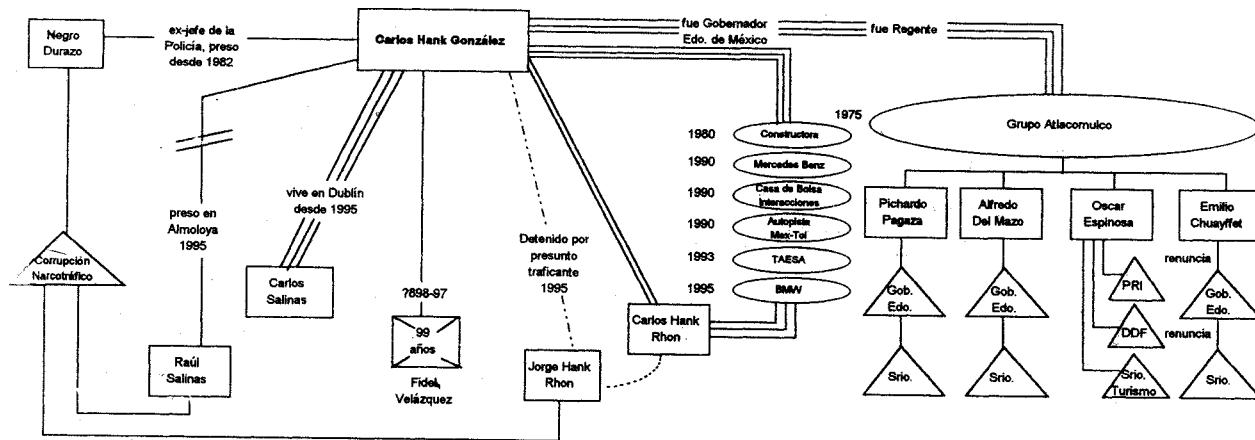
Negro Durazo

ex-jefe de la Policía, preso desde 1982

Carlos Hank González

fue Gobernador Edo. de México

fue Regente

1975

Grupo Atlacomulco

1980 Constructora

1990 Mercedes Benz

1990 Casa de Bolsa Interacciones

1990 Autopista Mex-Tol

1993 TAESA

1995 BMW

preso en Almoloya 1995

vive en Dublín desde 1995

Detenido por presunto traficante 1995

Corrupción Narcotráfico

Carlos Salinas

?898-97

99 años

Fidel Velázquez

Raúl Salinas

Jorge Hank Rhon

Carlos Hank Rhon

Pichardo Pagaza

Alfredo Del Mazo

Oscar Espinosa

Emilio Chuayffet

PRI

renuncia

DDF

renuncia

Gob. Edo.

Gob. Edo.

Gob. Edo.

Srio.

Srio.

Srio. Turismo

Srio.